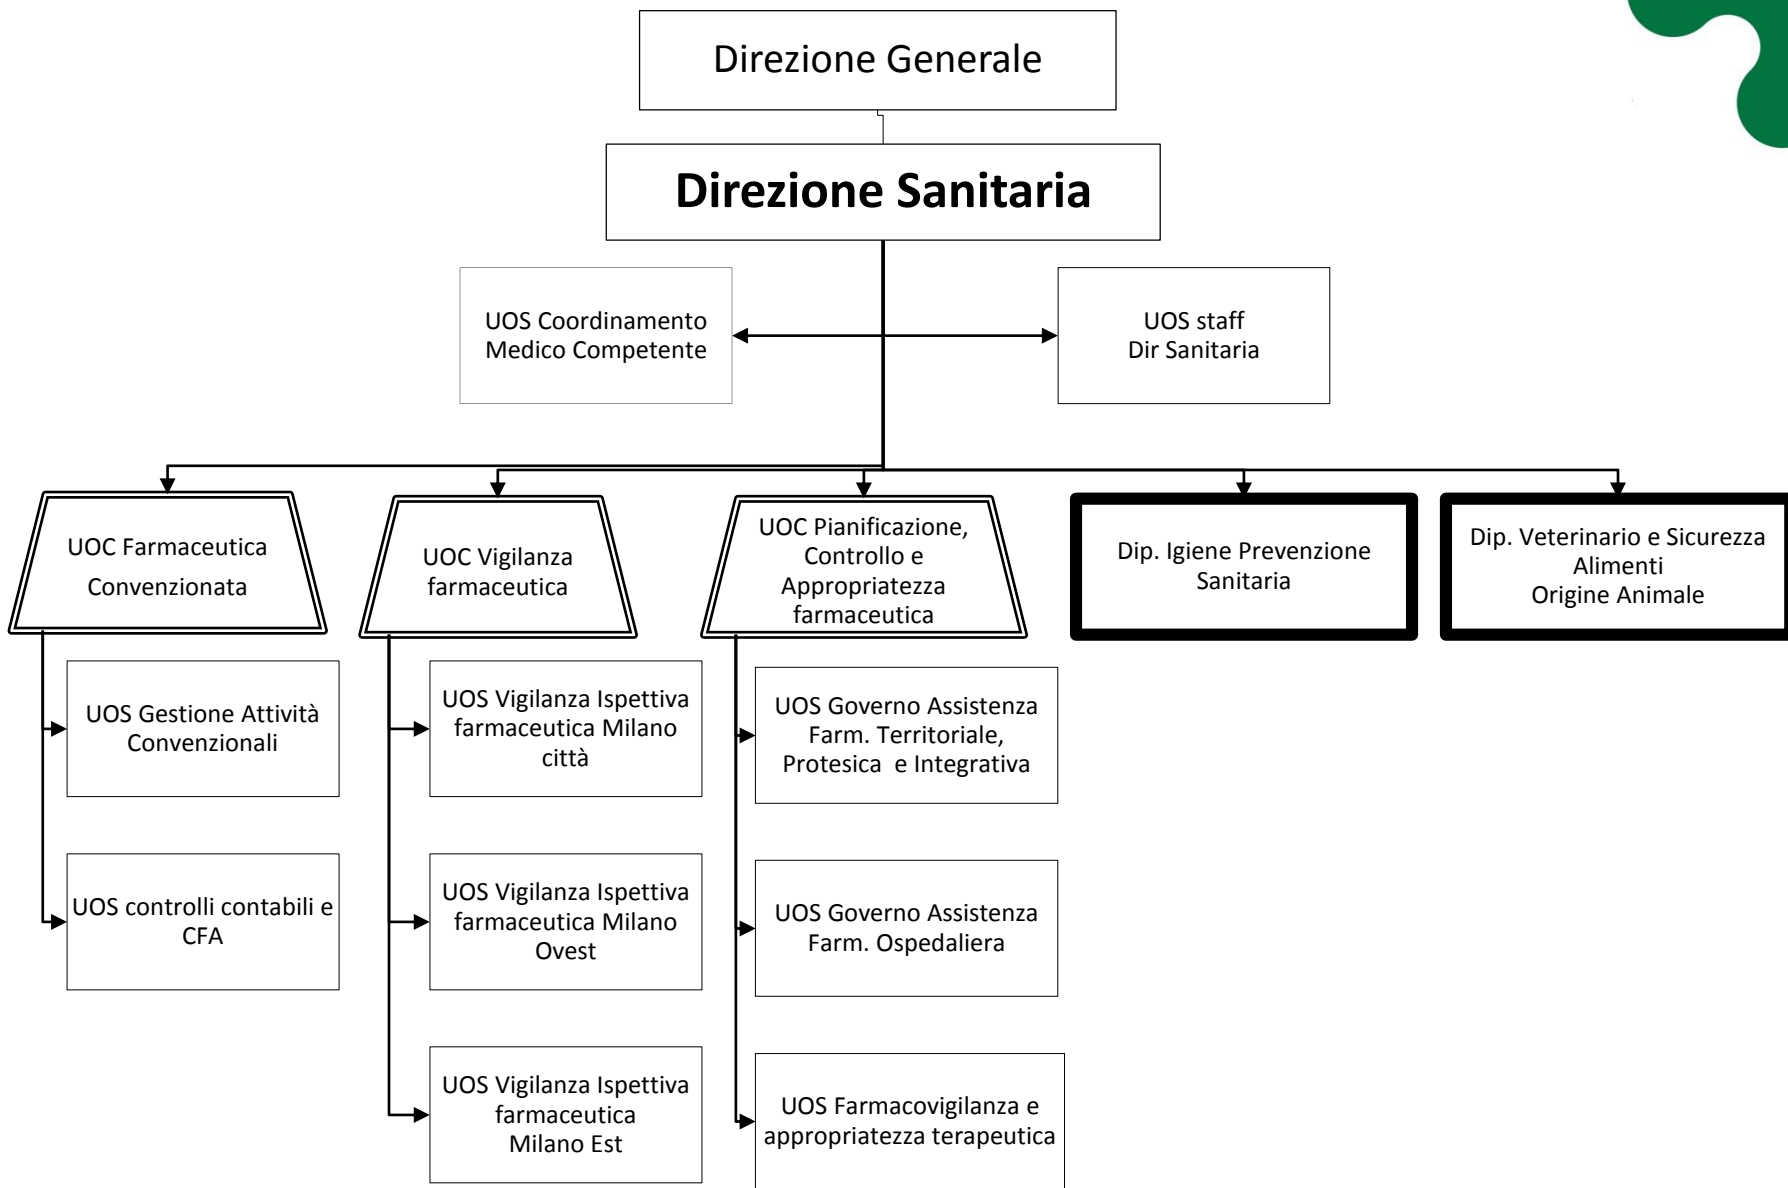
Direzione Generale

Direzione Sanitaria

UOS Coordinamento Medico Competente

UOS staff Dir Sanitaria

UOC Farmaceutica Convenzionata

UOC Vigilanza farmaceutica

UOC Pianificazione, Controllo e Appropriatezza farmaceutica

Dip. Igiene Prevenzione Sanitaria

Dip. Veterinario e Sicurezza Alimenti Origine Animale

UOS Gestione Attività Convenzionali

UOS controlli contabili e CFA

UOS Vigilanza Ispettiva farmaceutica Milano città

UOS Vigilanza Ispettiva farmaceutica Milano Ovest

UOS Vigilanza Ispettiva farmaceutica Milano Est

UOS Governo Assistenza Farm. Territoriale, Protesica e Integrativa

UOS Governo Assistenza Farm. Ospedaliera

UOS Farmacovigilanza e appropriatezza terapeutica